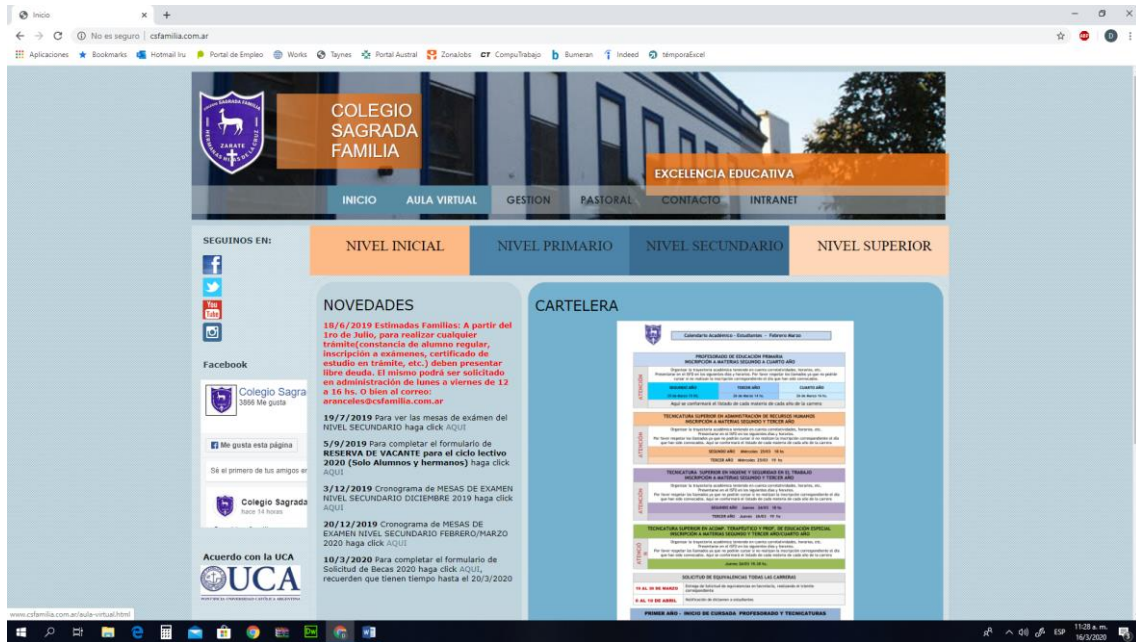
Inicio

No es seguro | csfamilia.com.ar

Aplicaciones Bookmarks Hotmail Iru Portal de Empleo Works Taynes Portal Austral ZonaJobs CompuTrabajo Bumeran Indeed témporaExcel

COLEGIO SAGRADA FAMILIA

ZARATE

EXCELENCIA EDUCATIVA

INICIO AULA VIRTUAL GESTION PASTORAL CONTACTO INTRANET

SEGUINOS EN:

NIVEL INICIAL NIVEL PRIMARIO NIVEL SECUNDARIO NIVEL SUPERIOR

Facebook

Colegio Sagra
3866 Me gusta

Me gusta esta página

Sé el primero de tus amigos en

Colegio Sagrada
hace 14 horas

Acuerdo con la UCA

UCA

PONTIFICIA UNIVERSIDAD CATÓLICA ARGENTINA

NOVEDADES

18/6/2019 Estimadas Familias: A partir del 1ro de Julio, para realizar cualquier trámite(constancia de alumno regular, inscripción a exámenes, certificado de estudio en trámite, etc.) deben presentar libre deuda. El mismo podrá ser solicitado en administración de lunes a viernes de 12 a 16 hs. O bien al correo: aranceles@csfamilia.com.ar

19/7/2019 Para ver las mesas de exámen del NIVEL SECUNDARIO haga click AQUI

5/9/2019 Para completar el formulario de RESERVA DE VACANTE para el ciclo lectivo 2020 (Solo Alumnos y hermanos) haga click AQUI

3/12/2019 Cronograma de MESAS DE EXAMEN NIVEL SECUNDARIO DICIEMBRE 2019 haga click AQUI

20/12/2019 Cronograma de MESAS DE EXAMEN NIVEL SECUNDARIO FEBRERO/MARZO 2020 haga click AQUI

10/3/2020 Para completar el formulario de Solicitud de Becas 2020 haga click AQUI, recuerden que tienen tiempo hasta el 20/3/2020

CARTELERA

Calendario Académico - Estudiantes - Febrero Marzo

PROFESORADO DE EDUCACIÓN PRIMARIA
INSCRIPCIÓN A MATERIAS SEGUNDO A CUARTO AÑO

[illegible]

TECNICATURA SUPERIOR EN ADMINISTRACIÓN DE RECURSOS HUMANOS
INSCRIPCIÓN A MATERIAS SEGUNDO Y TERCER AÑO

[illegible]

TECNICATURA SUPERIOR EN HIGIENE Y SEGURIDAD EN EL TRABAJO
INSCRIPCIÓN A MATERIAS SEGUNDO Y TERCER AÑO

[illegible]

TECNICATURA SUPERIOR EN ACOMP. TERAPÉUTICO Y PROF. DE EDUCACIÓN ESPECIAL
INSCRIPCIÓN A MATERIAS SEGUNDO Y TERCER AÑO/CUARTO AÑO

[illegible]

SOLICITUD DE EQUIVALENCIAS TODAS LAS CARRERAS

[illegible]

PRIMER AÑO - INICIO DE CURSADA PROFESORADO Y TECNICATURAS

www.csfamilia.com.ar/aula-virtual.html

ESP 11:28 a. m. 16/3/2020